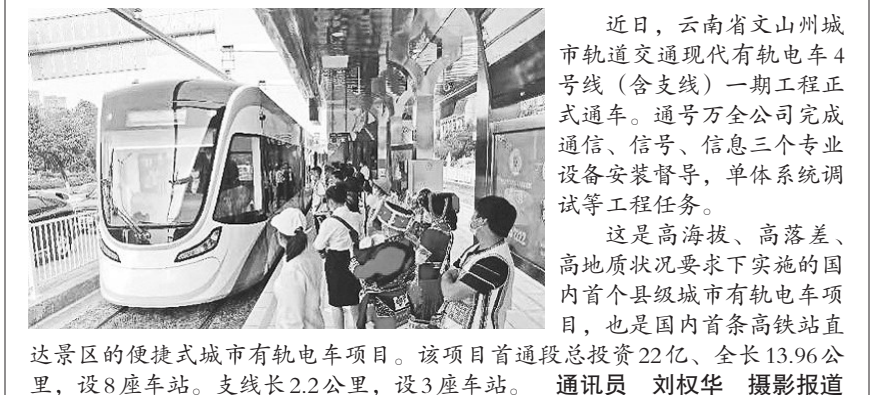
近日，云南省文山州城市轨道交通现代有轨电车4号线（含支线）一期工程正式通车。通号万全公司完成通信、信号、信息三个专业设备安装督导，单体系统调试等工程任务。

这是高海拔、高落差、高地质状况要求下实施的国内首个县级城市有轨电车项目，也是国内首条高铁站直达景区的便捷式城市有轨电车项目。该项目首通段总投资22亿、全长13.96公里，设8座车站。支线长2.2公里，设3座车站。 通讯员 刘权华 摄影报道